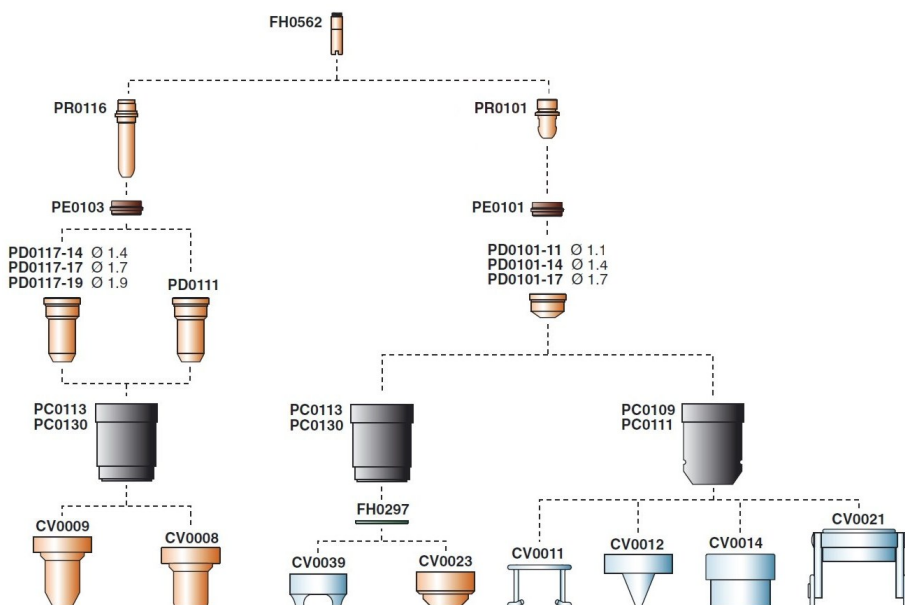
FH0562

PR0116

PR0101

PE0103

PE0101

PD0117-14 Ø 1.4
PD0117-17 Ø 1.7
PD0117-19 Ø 1.9

PD0111

PD0101-11 Ø 1.1
PD0101-14 Ø 1.4
PD0101-17 Ø 1.7

PC0113
PC0130

PC0113
PC0130

PC0109
PC0111

FH0297

CV0009

CV0008

CV0039

CV0023

CV0011

CV0012

CV0014

CV0021